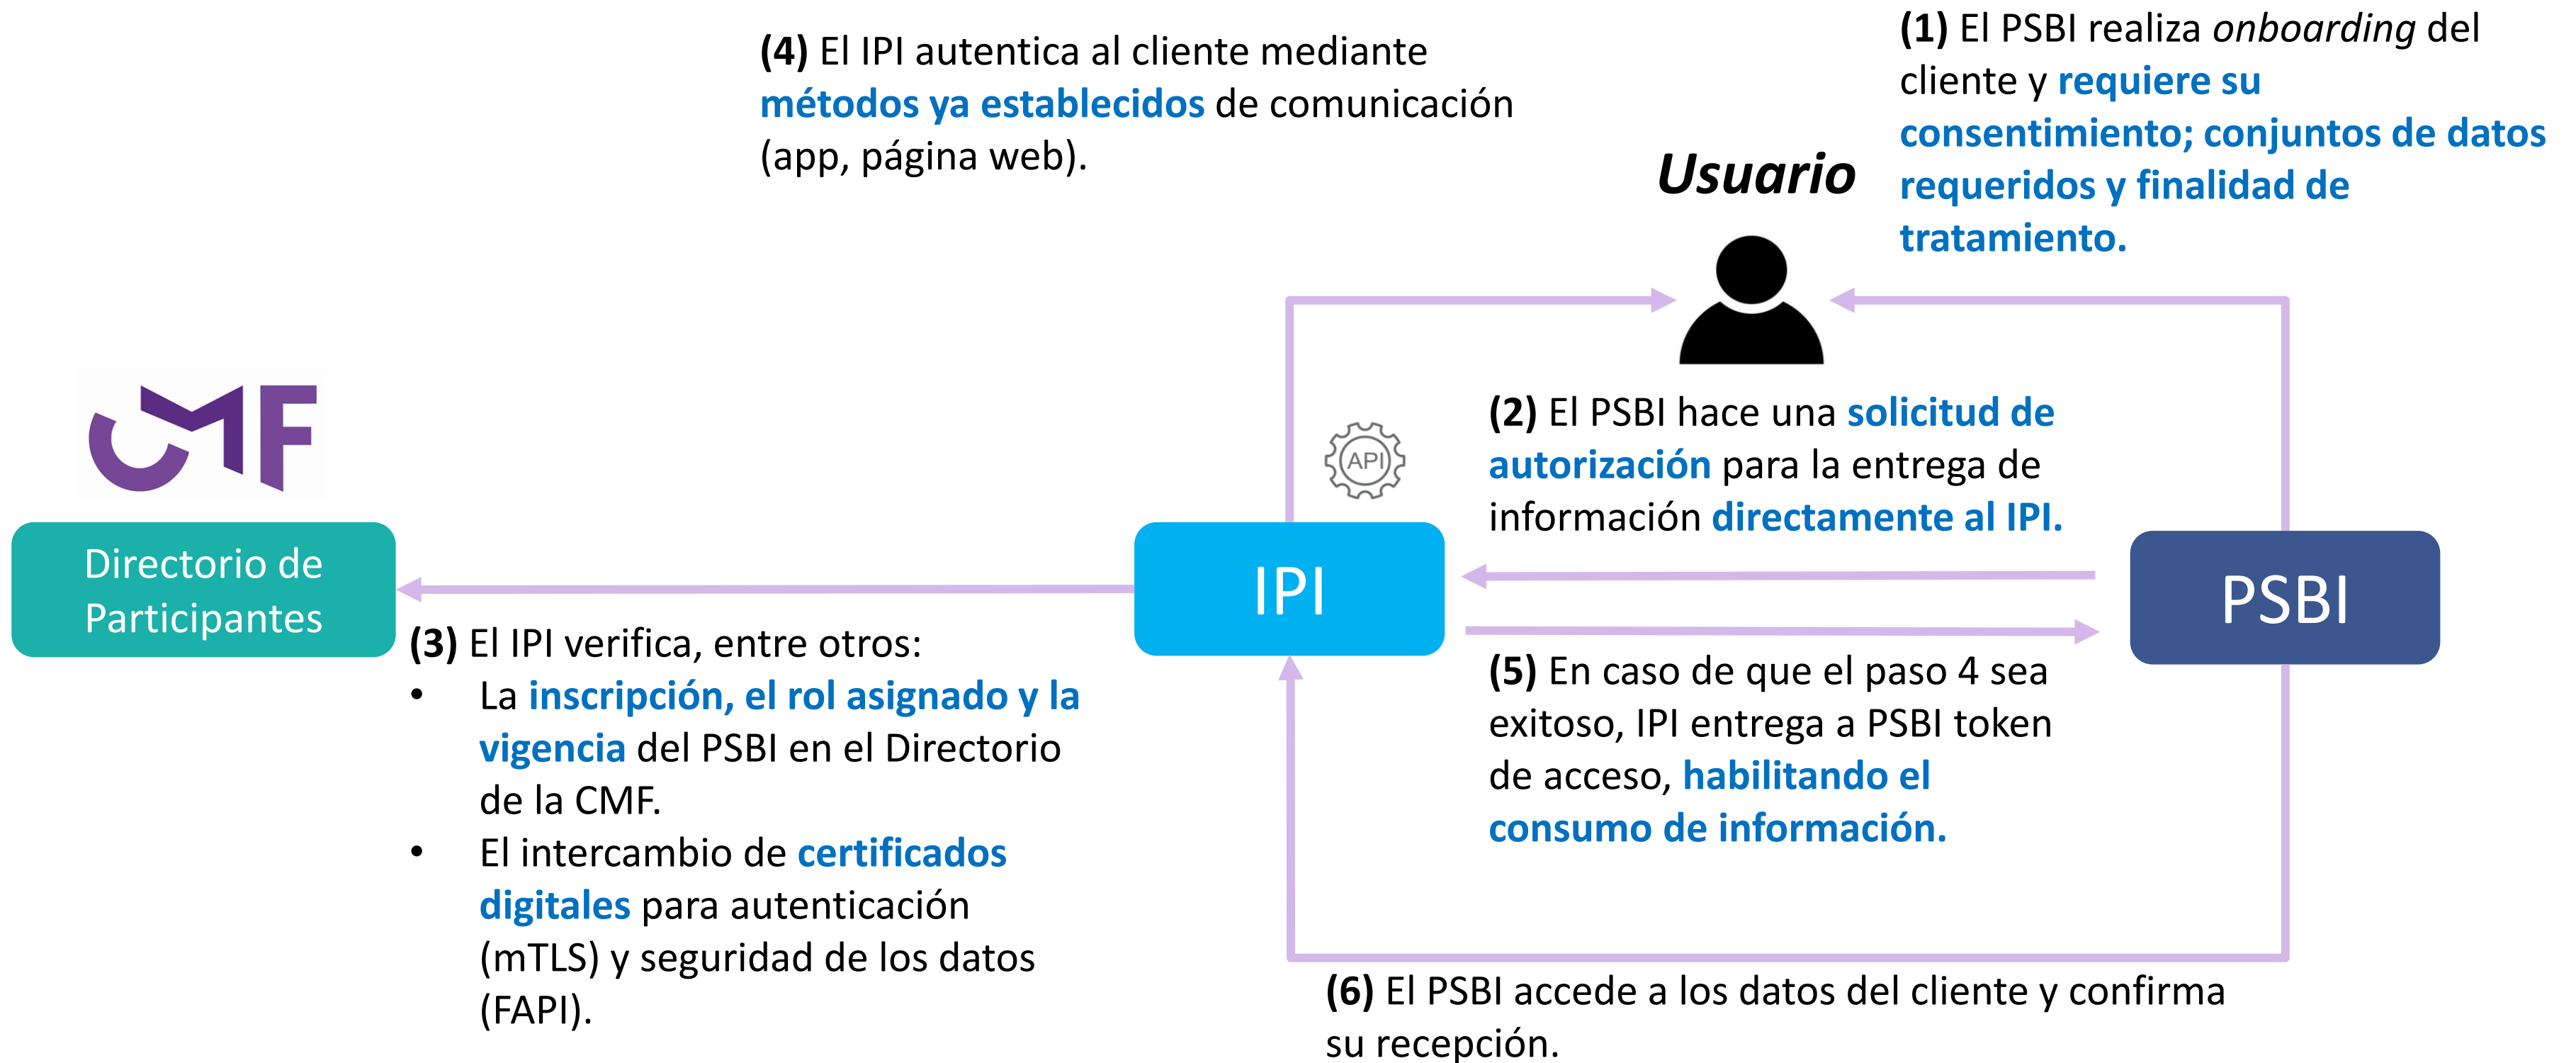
(4) El IPI autentica al cliente mediante métodos ya establecidos de comunicación (app, página web).

(1) El PSBI realiza onboarding del cliente y requiere su consentimiento; conjuntos de datos requeridos y finalidad de tratamiento.

Usuario

CMF

Directorio de Participantes

API

IPI

(2) El PSBI hace una solicitud de autorización para la entrega de información directamente al IPI.

PSBI

(3) El IPI verifica, entre otros:
• La inscripción, el rol asignado y la vigencia del PSBI en el Directorio de la CMF.
• El intercambio de certificados digitales para autenticación (mTLS) y seguridad de los datos (FAPI).

(5) En caso de que el paso 4 sea exitoso, IPI entrega a PSBI token de acceso, habilitando el consumo de información.

(6) El PSBI accede a los datos del cliente y confirma su recepción.